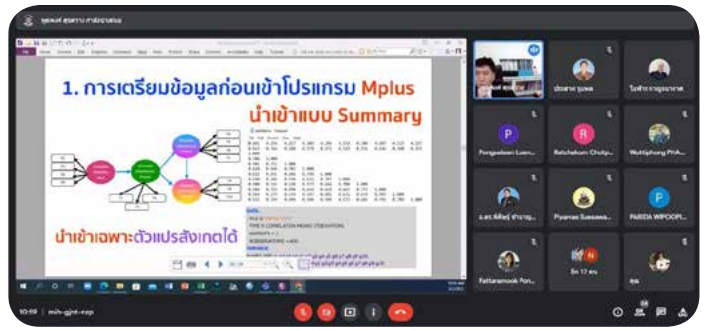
1. การเตรียมข้อมูลก่อนเข้าโปรแกรม Mplus

นำเข้าแบบ Summary

นำเข้าเฉพาะตัวแปรสังเกตได้

TYPE IS CORRELATION MEANS STDEVIATIONS;

NOBSERVATIONS = 400;

ประสาน บุญพล

ไอซ์ชาญณรงค์

Pongsakorn Luen...

Ratchakorn Chotp...

Wuttiphong PHA...

ผศ.ดร.ศิริพงษ์ ...

Piyanan Suesawa...

PARIDA WIPOOP...

Pattaranoook Pon...

อีก 17 คน

คุณ

10:09 mih-gjnt-cxp